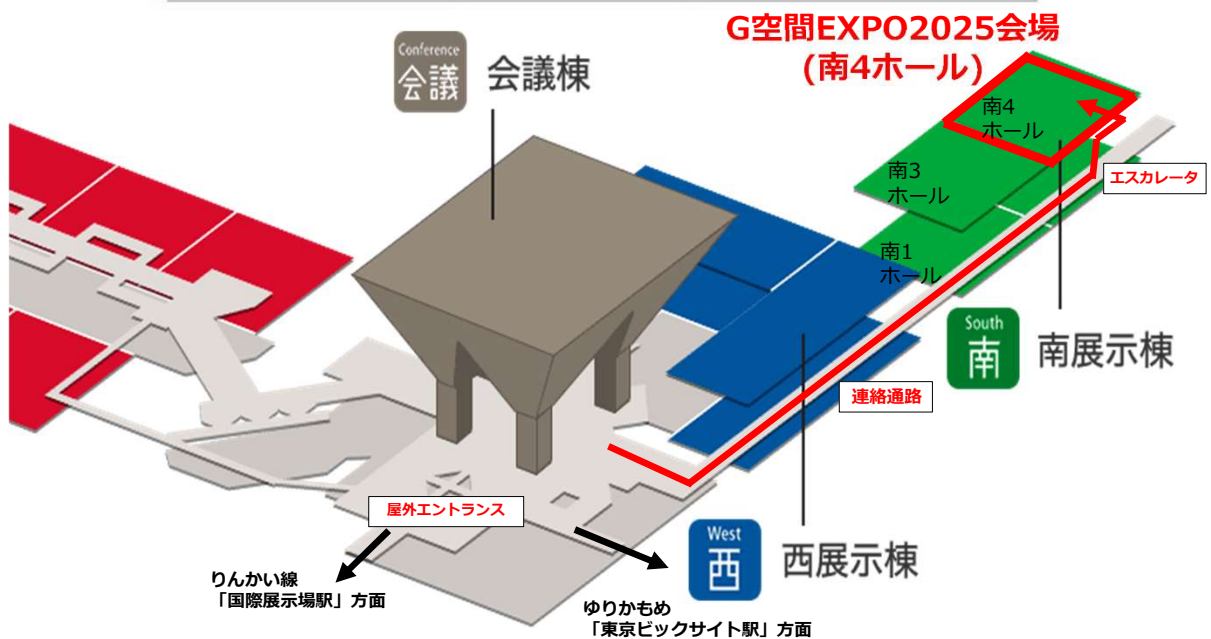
G空間EXPO2025会場
(南4ホール)

Conference
会議
会議棟

南4
ホール

南3
ホール

南1
ホール

エスカレータ

South
南
南展示棟

連絡通路

屋外エントランス

りんかい線
「国際展示場駅」方面

ゆりかもめ
「東京ビックサイト駅」方面

West
西
西展示棟